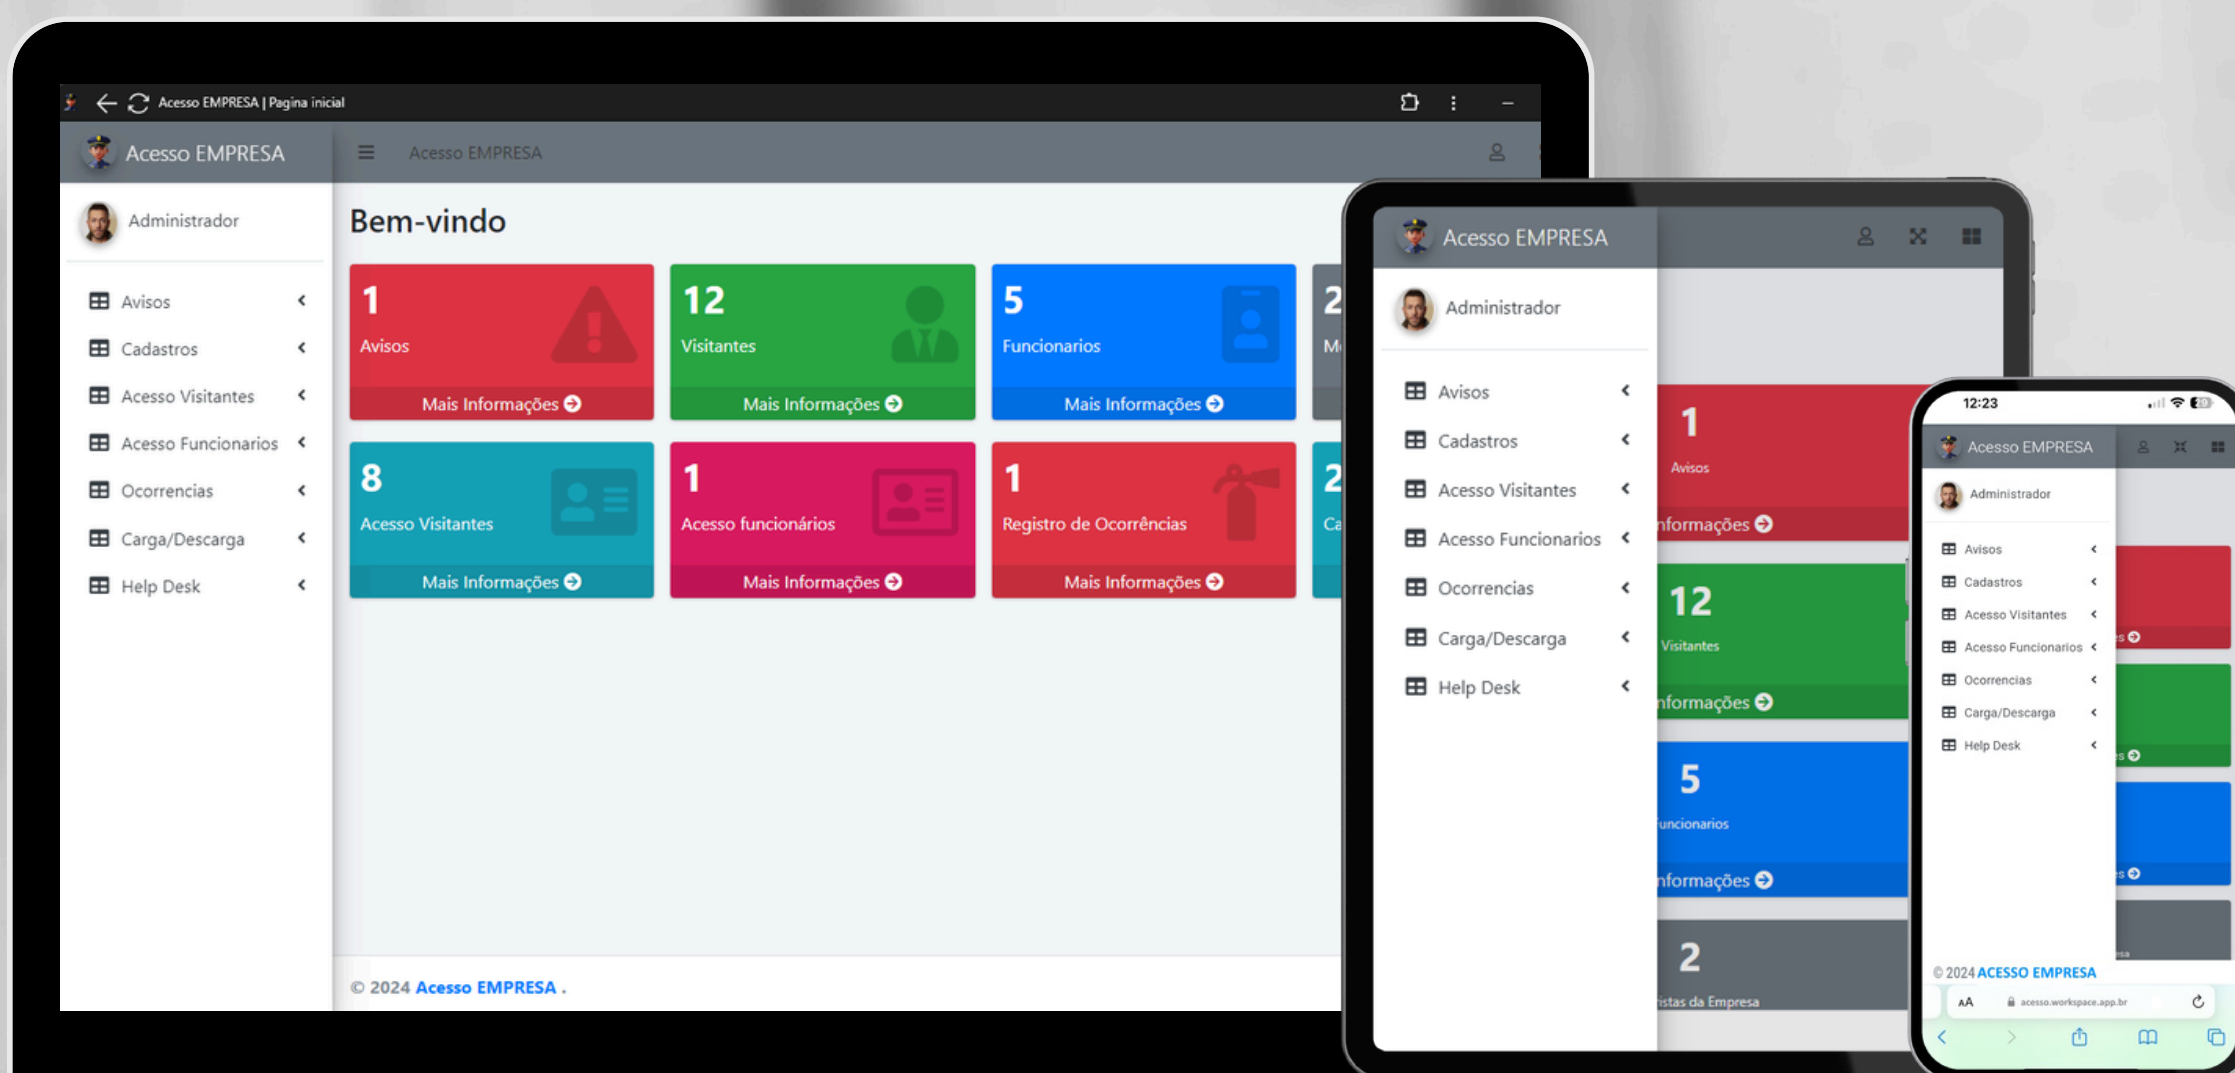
Acesso EMPRESA | Pagina inicial

Acesso EMPRESA

Acesso EMPRESA

Administrador

Avisos
Cadastros
Acesso Visitantes
Acesso Funcionarios
Ocorrencias
Carga/Descarga
Help Desk

Bem-vindo

1
Avisos
Mais Informações

12
Visitantes
Mais Informações

5
Funcionarios
Mais Informações

2
M

8
Acesso Visitantes
Mais Informações

1
Acesso funcionários
Mais Informações

1
Registro de Ocorrências
Mais Informações

2
Ca

© 2024 Acesso EMPRESA .

Acesso EMPRESA

Administrador

Avisos
Cadastros
Acesso Visitantes
Acesso Funcionarios
Ocorrencias
Carga/Descarga
Help Desk

1
Avisos
nformações

12
Visitantes
nformações

5
uncionarios
nformações

2
istas da Empresa

12:23

Acesso EMPRESA

Administrador

Avisos
Cadastros
Acesso Visitantes
Acesso Funcionarios
Ocorrencias
Carga/Descarga
Help Desk

© 2024 ACESSO EMPRESA

AA acesso.workspace.app.br